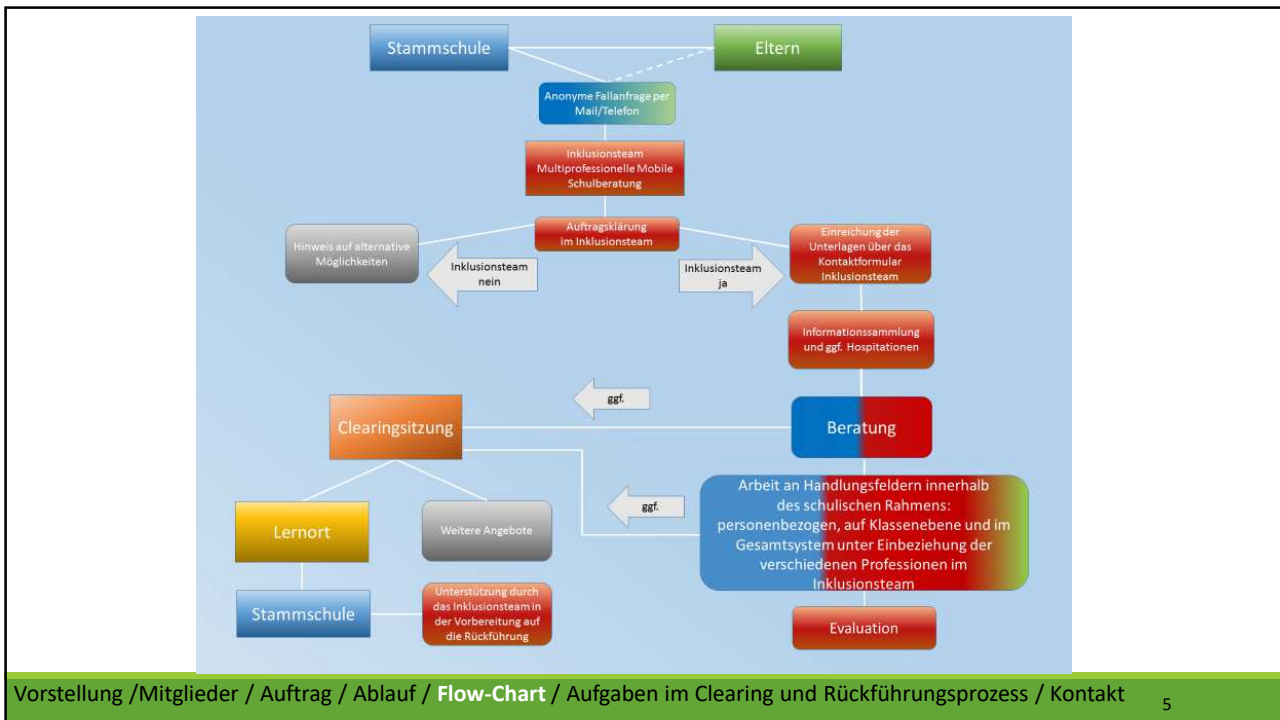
Stammschule

Eltern

Anonyme Fallanfrage per Mail/Telefon

Inklusionsteam Multiprofessionelle Mobile Schulberatung

Auftragsklärung im Inklusionsteam

Hinweis auf alternative Möglichkeiten

Inklusionsteam nein

Inklusionsteam ja

Einreichung der Unterlagen über das Kontaktformular Inklusionsteam

Informationssammlung und ggf. Hospitationen

ggf.

Clearingsitzung

Beratung

Arbeit an Handlungsfeldern innerhalb des schulischen Rahmens: personenbezogen, auf Klassenebene und im Gesamtsystem unter Einbeziehung der verschiedenen Professionen im Inklusionsteam

ggf.

Lernort

Weitere Angebote

Stammschule

Unterstützung durch das Inklusionsteam in der Vorbereitung auf die Rückführung

Evaluation

Vorstellung /Mitglieder / Auftrag / Ablauf / Flow-Chart / Aufgaben im Clearing und Rückführungsprozess / Kontakt

5